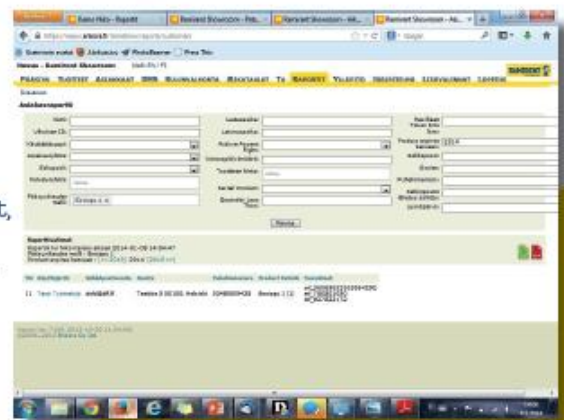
Kassa Hälo - Raportit | Remivent Showroom - Pek... | Remivent Showroom - Hil... | Remivent Showroom - As...

Remivent Showroom

Asiakasraportti

Nimi
Y-tunnus
Puhelin
Sähköposti
Asiakasryhmä
Postinumero

Hae

Raporttitulokset

Tarvo Tunnelmia

T,